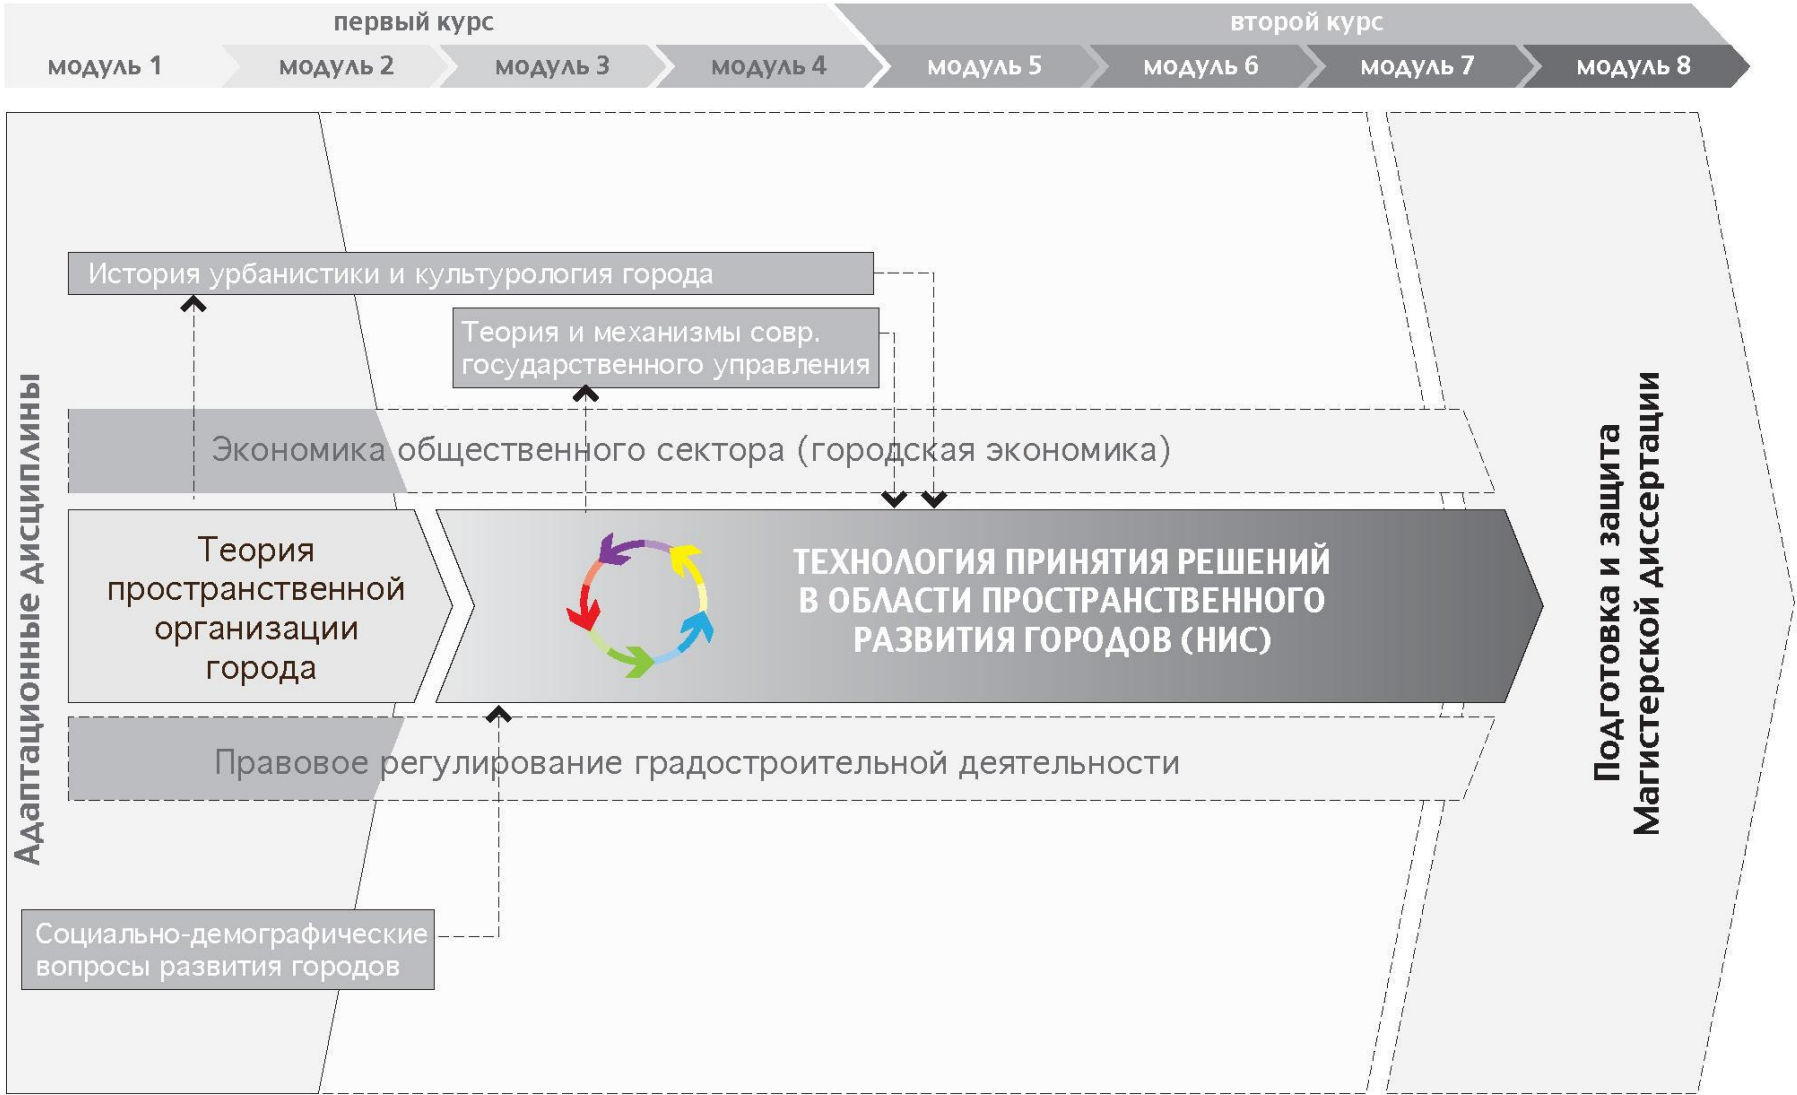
первый курс

второй курс

модуль 1

модуль 2

модуль 3

модуль 4

модуль 5

модуль 6

модуль 7

модуль 8

Адаптационные дисциплины

История урбанистики и культурология города

Теория и механизмы совр. государственного управления

Экономика общественного сектора (городская экономика)

Теория пространственной организации города

ТЕХНОЛОГИЯ ПРИНЯТИЯ РЕШЕНИЙ В ОБЛАСТИ ПРОСТРАНСТВЕННОГО РАЗВИТИЯ ГОРОДОВ (НИС)

Правовое регулирование градостроительной деятельности

Социально-демографические вопросы развития городов

Подготовка и защита Магистерской диссертации